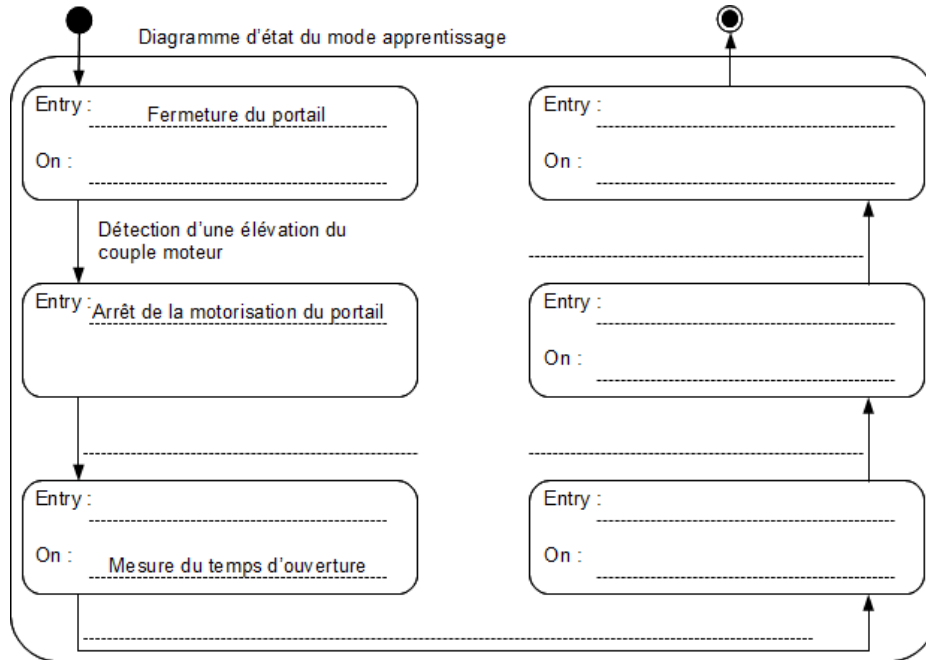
Diagramme d’état du mode apprentissage

Entry : Fermeture du portail

On :

Détection d’une élévation du couple moteur

Entry : Arrêt de la motorisation du portail

Entry :

On : Mesure du temps d’ouverture

Entry :

On :

Entry :

On :

Entry :

On :